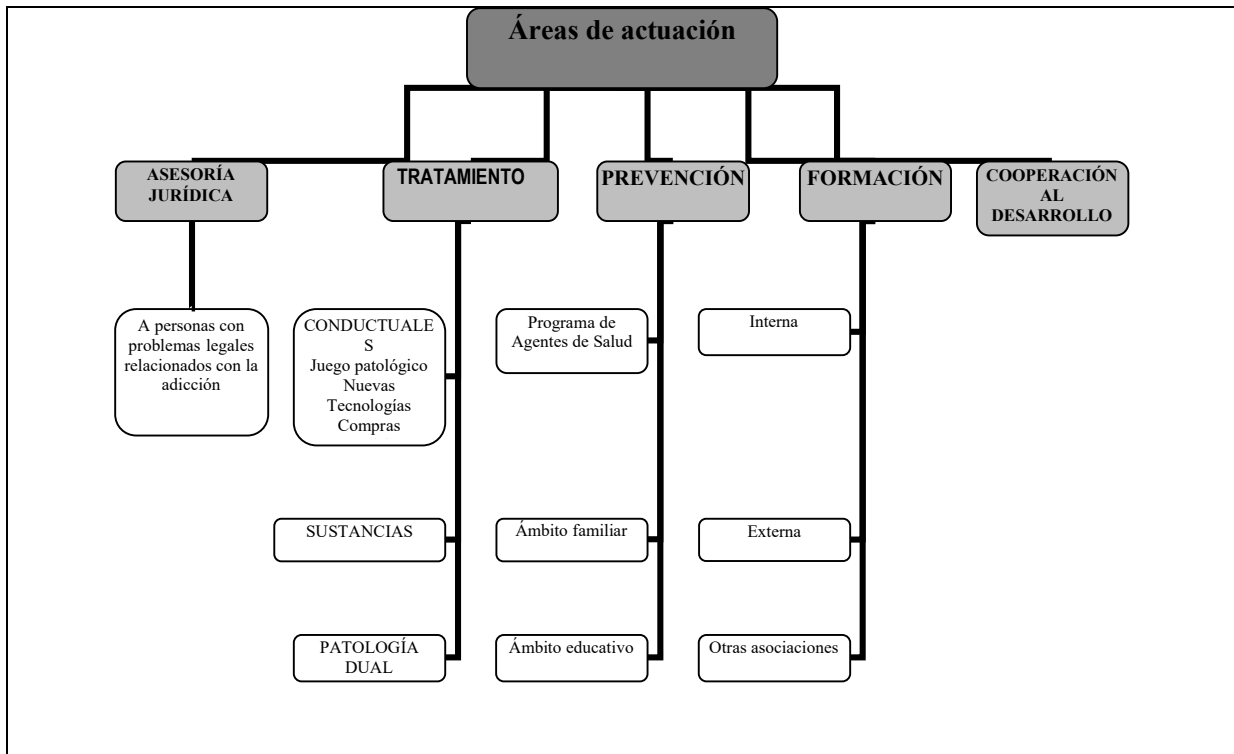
Áreas de actuación

ASESORÍA JURÍDICA

A personas con problemas legales relacionados con la adicción

TRATAMIENTO

CONDUCTUALE S
Juego patológico
Nuevas Tecnologías
Compras

SUSTANCIAS

PATOLOGÍA DUAL

PREVENCIÓN

Programa de Agentes de Salud

Ámbito familiar

Ámbito educativo

FORMACIÓN

Interna

Externa

Otras asociaciones

COOPERACIÓN AL DESARROLLO